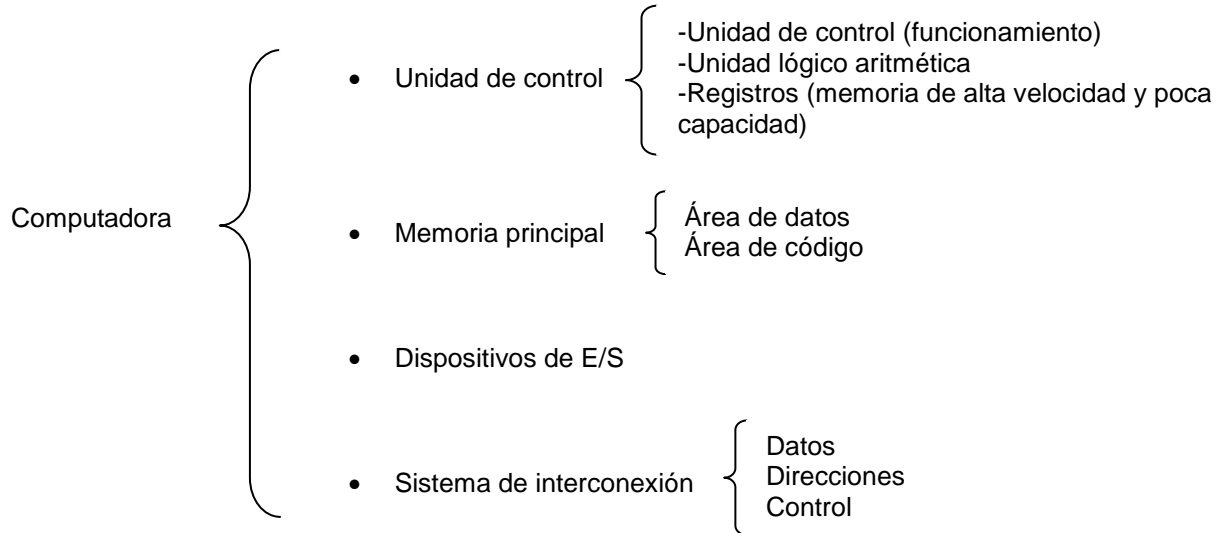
Computadora

- Unidad de control

-Unidad de control (funcionamiento)
-Unidad lógico aritmética
-Registros (memoria de alta velocidad y poca capacidad)

- Memoria principal

Área de datos
Área de código

- Dispositivos de E/S

- Sistema de interconexión

Datos
Direcciones
Control